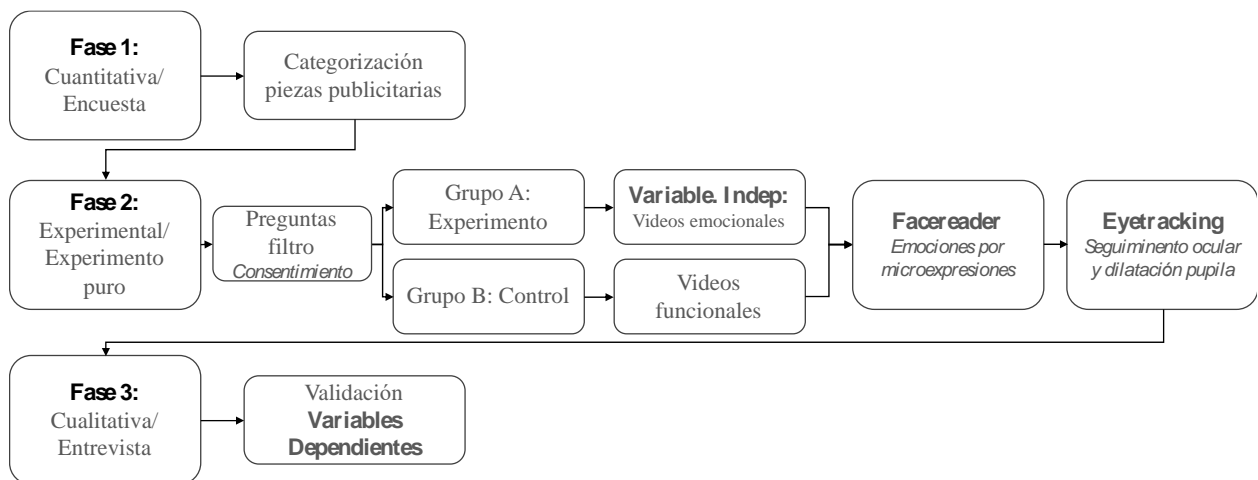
Fase 1:
Cuantitativa/
Encuesta

Categorización piezas publicitarias

Fase 2:
Experimental/
Experimento puro

Preguntas filtro
Consentimiento

Grupo A:
Experimento

Variable. Indep:
Videos emocionales

Grupo B: Control

Videos funcionales

Facereader
Emociones por microexpresiones

Eyetracking
Seguiminento ocular y dilatación pupila

Fase 3:
Cualitativa/
Entrevista

Validación
Variables Dependientes